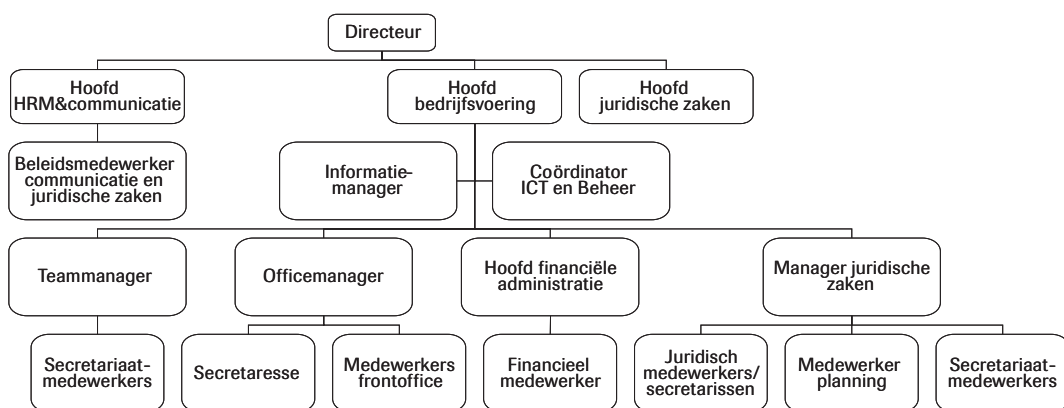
Directeur

Hoofd HRM&communicatie

Hoofd bedrijfsvoering

Hoofd juridische zaken

Beleidsmedewerker communicatie en juridische zaken

Informatiemanager

Coördinator ICT en Beheer

Teammanager

Officemanager

Hoofd financiële administratie

Manager juridische zaken

Secretariaatmedewerkers

Secretaresse

Medewerkers frontoffice

Financieel medewerker

Juridisch medewerkers/ secretarissen

Medewerker planning

Secretariaatmedewerkers